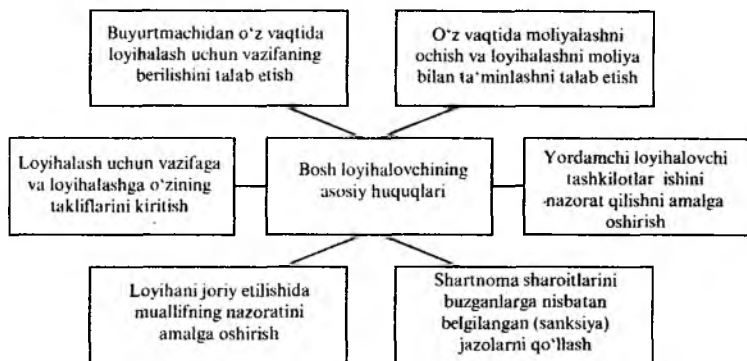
Buyurtmachidan o'z vaqtida loyihalash uchun vazifaning berilishini talab etish

O'z vaqtida moliyalashni ochish va loyihalashni moliya bilan ta'minlashni talab etish

Loyihalash uchun vazifaga va loyihalashga o'zining takliflarini kiritish

Bosh loyihalovchining asosiy huquqlari

Yordamchi loyihalovchi tashkilotlar ishini nazorat qilishni amalga oshirish

Loyihani joriy etilishida muallifning nazoratini amalga oshirish

Shartnoma sharoitlarini buzganlarga nisbatan belgilangan (sanksiya) jazolarni qo'llash